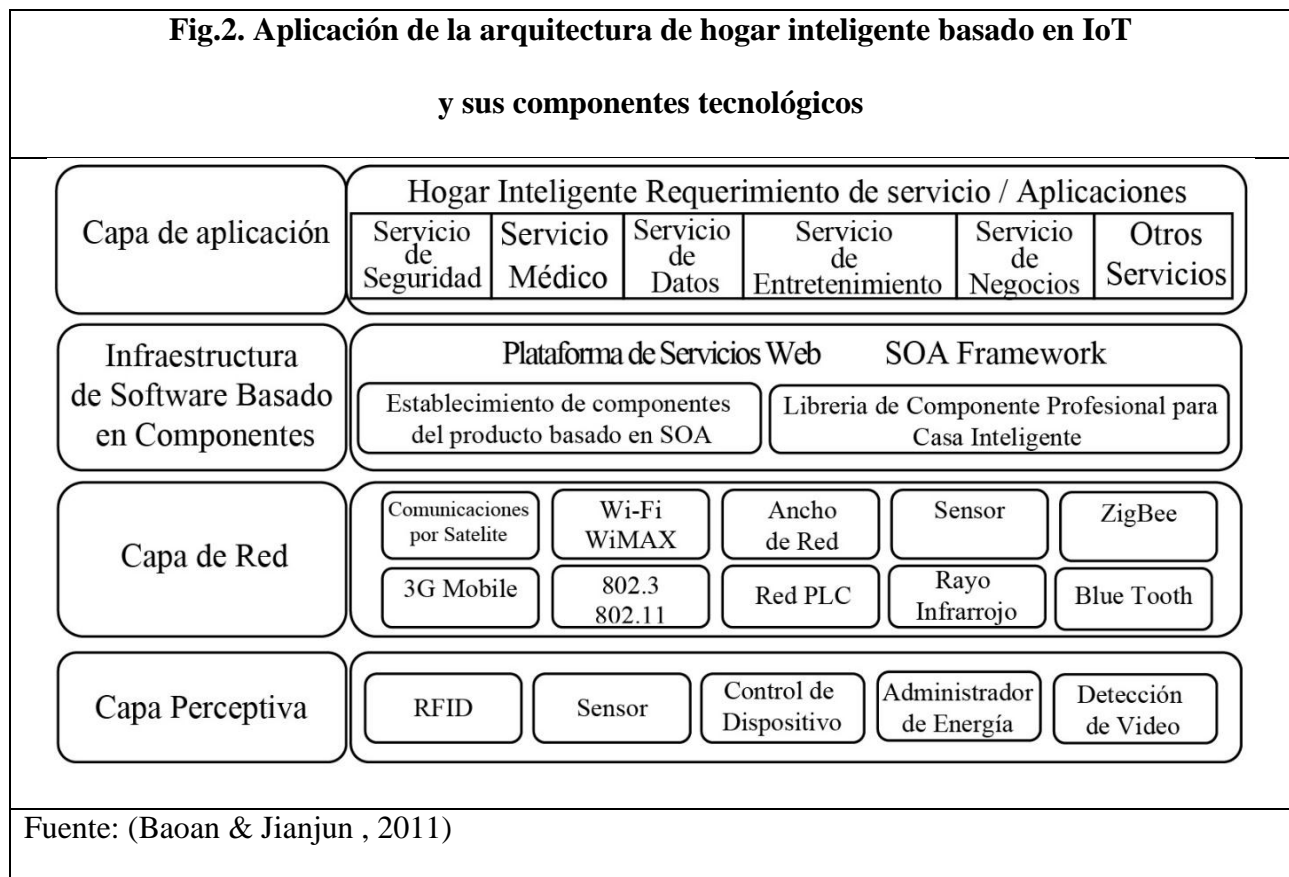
Fig.2. Aplicación de la arquitectura de hogar inteligente basado en IoT

y sus componentes tecnológicos

Capa de aplicación

Hogar Inteligente Requerimiento de servicio / Aplicaciones

Servicio de Seguridad

Servicio Médico

Servicio de Datos

Servicio de Entretenimiento

Servicio de Negocios

Otros Servicios

Infraestructura de Software Basado en Componentes

Plataforma de Servicios Web

SOA Framework

Establecimiento de componentes del producto basado en SOA

Libreria de Componente Profesional para Casa Inteligente

Capa de Red

Comunicaciones por Satelite

Wi-Fi WiMAX

Ancho de Red

Sensor

ZigBee

3G Mobile

802.3 802.11

Red PLC

Rayo Infrarrojo

Blue Tooth

Capa Perceptiva

RFID

Sensor

Control de Dispositivo

Administrador de Energía

Detección de Video

Fuente: (Baoan & Jianjun , 2011)